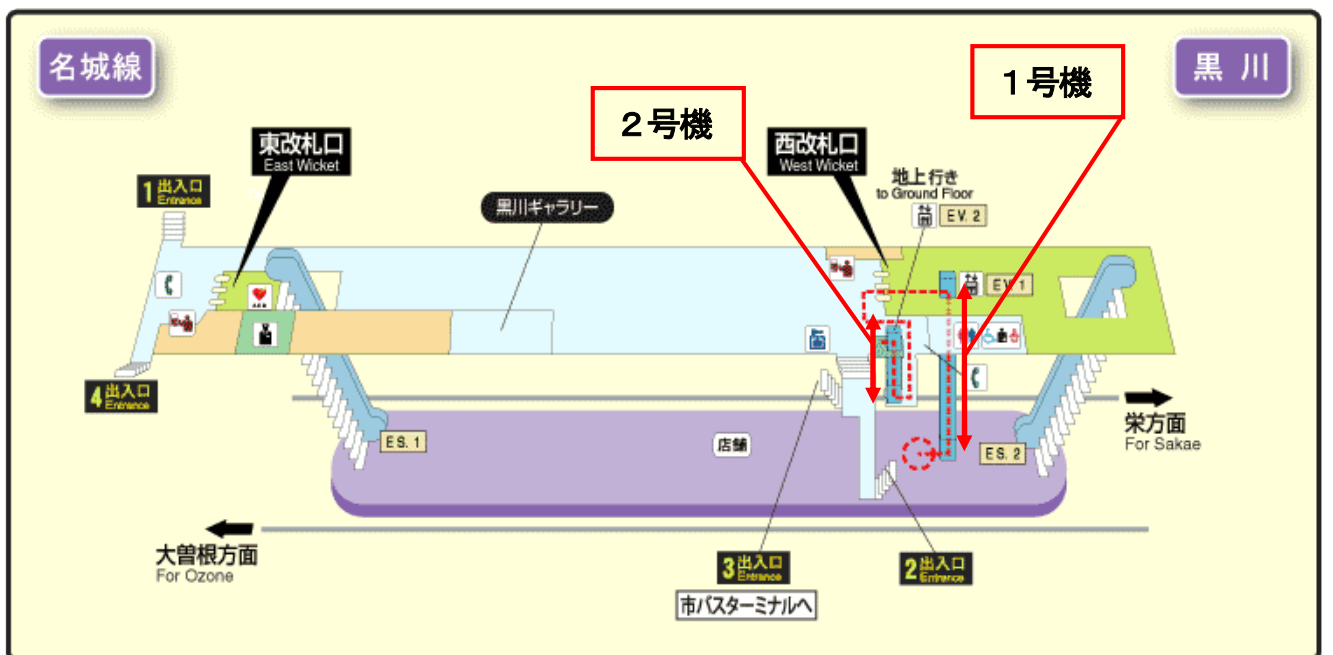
名城線

黒 川

１号機

２号機

東改札口
East Wicket

西改札口
West Wicket

地上行き
to Ground Floor

EV. 2

EV. 1

1 出入口 Entrance

4 出入口 Entrance

黒川ギャラリー

ES. 1

ES. 2

店舗

栄方面
For Sakae

大曽根方面
For Ozone

3 出入口 Entrance

市バスターミナルへ

2 出入口 Entrance